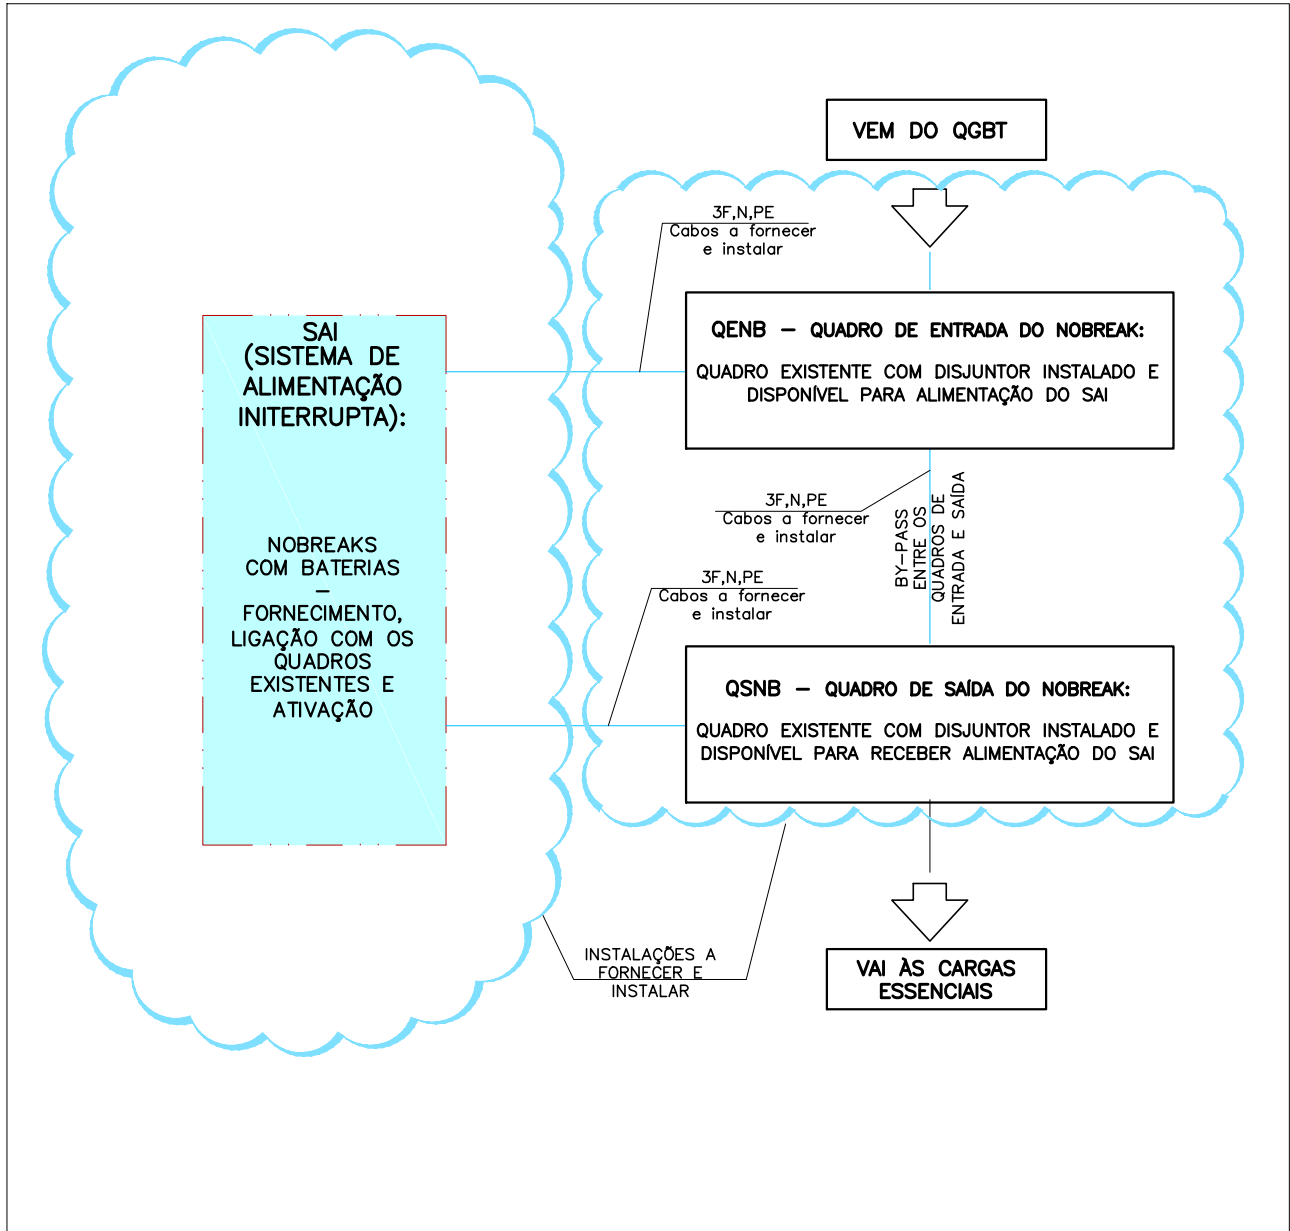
VEM DO QGBT

3F,N,PE
Cabos a fornecer
e instalar

SAI
(SISTEMA DE
ALIMENTAÇÃO
INITERRUPTA):

NOBREAKS
COM BATERIAS
–
FORNECIMENTO,
LIGAÇÃO COM OS
QUADROS
EXISTENTES E
ATIVAÇÃO

QENB – QUADRO DE ENTRADA DO NOBREAK:

QUADRO EXISTENTE COM DISJUNTOR INSTALADO E DISPONÍVEL PARA ALIMENTAÇÃO DO SAI

3F,N,PE
Cabos a fornecer
e instalar

BY-PASS
ENTRE OS
QUADROS DE
ENTRADA E SAÍDA

3F,N,PE
Cabos a fornecer
e instalar

QSNB – QUADRO DE SAÍDA DO NOBREAK:

QUADRO EXISTENTE COM DISJUNTOR INSTALADO E DISPONÍVEL PARA RECEBER ALIMENTAÇÃO DO SAI

INSTALAÇÕES A
FORNECER E
INSTALAR

VAI ÀS CARGAS
ESSENCIAIS